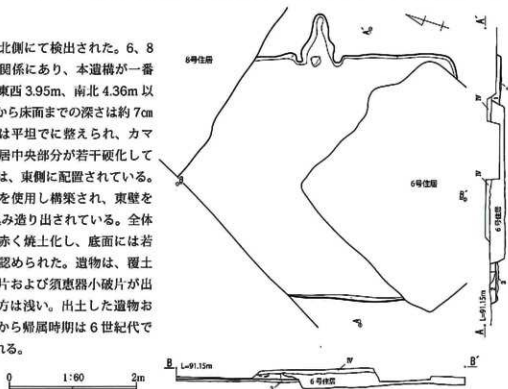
北側にて検出された。6、8
関係にあり、本遺構が一番
東西 3.95m、南北 4.36m 以
から床面までの深さは約 7cm
は平坦でに整えられ、カマ
居中央部分が若干硬化して
は、東側に配置されている。
を使用し構築され、東壁を
み造り出されている。全体
赤く焼土化し、底面には若
認められた。遺物は、覆土
片および須恵器小破片が出
方は浅い。出土した遺物お
から帰属時期は 6 世紀代で
れる。

0 1:60 2m

8号住居

6号住居

6号住居

A

A'

B L=91.15m

B'

6号住居

L=91.15m